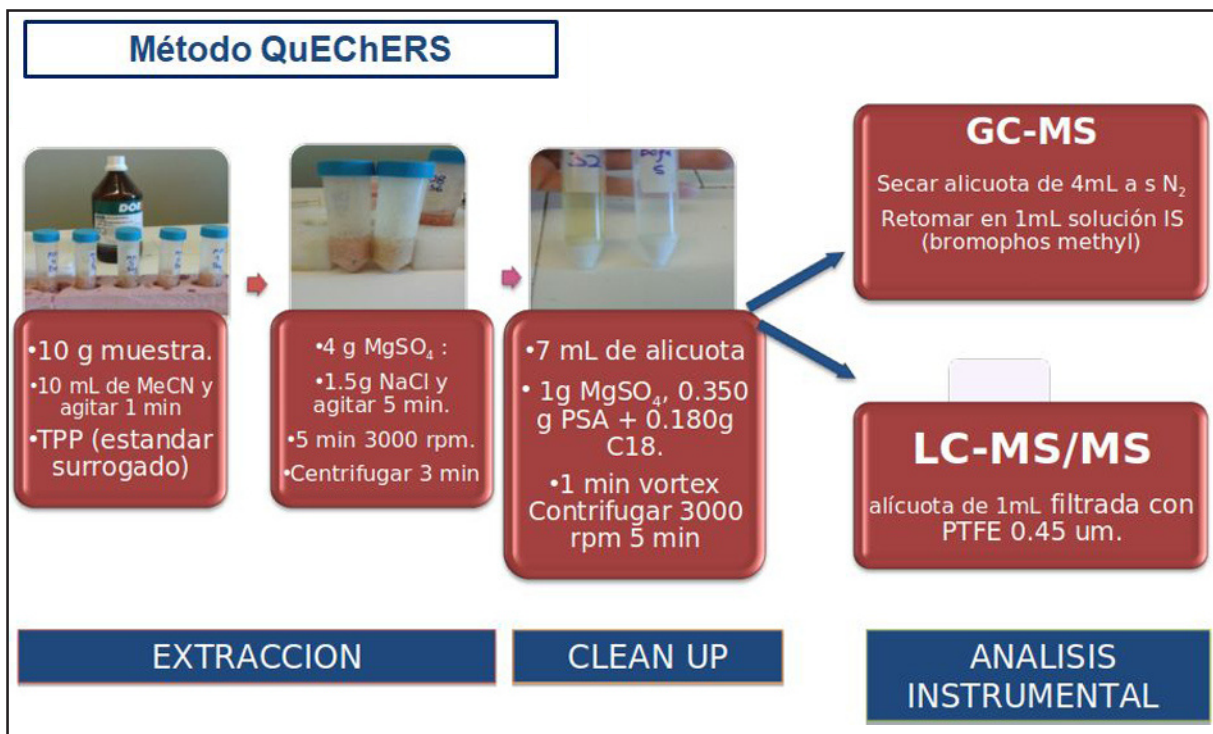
Método QuEChERS

•10 g muestra.
•10 mL de MeCN y agitar 1 min
•TPP (estandar surrogado)

•4 g $MgSO_4$ :
•1.5g NaCl y agitar 5 min.
•5 min 3000 rpm.
•Centrifugar 3 min

•7 mL de alicuota
• 1g $MgSO_4$, 0.350 g PSA + 0.180g C18.
•1 min vortex Contrifugar 3000 rpm 5 min

GC-MS
Secar alicuota de 4mL a s $N_2$
Retomar en 1mL solución IS (bromophos methyl)

LC-MS/MS
alícuota de 1mL filtrada con PTFE 0.45 um.

EXTRACCION

CLEAN UP

ANALISIS INSTRUMENTAL